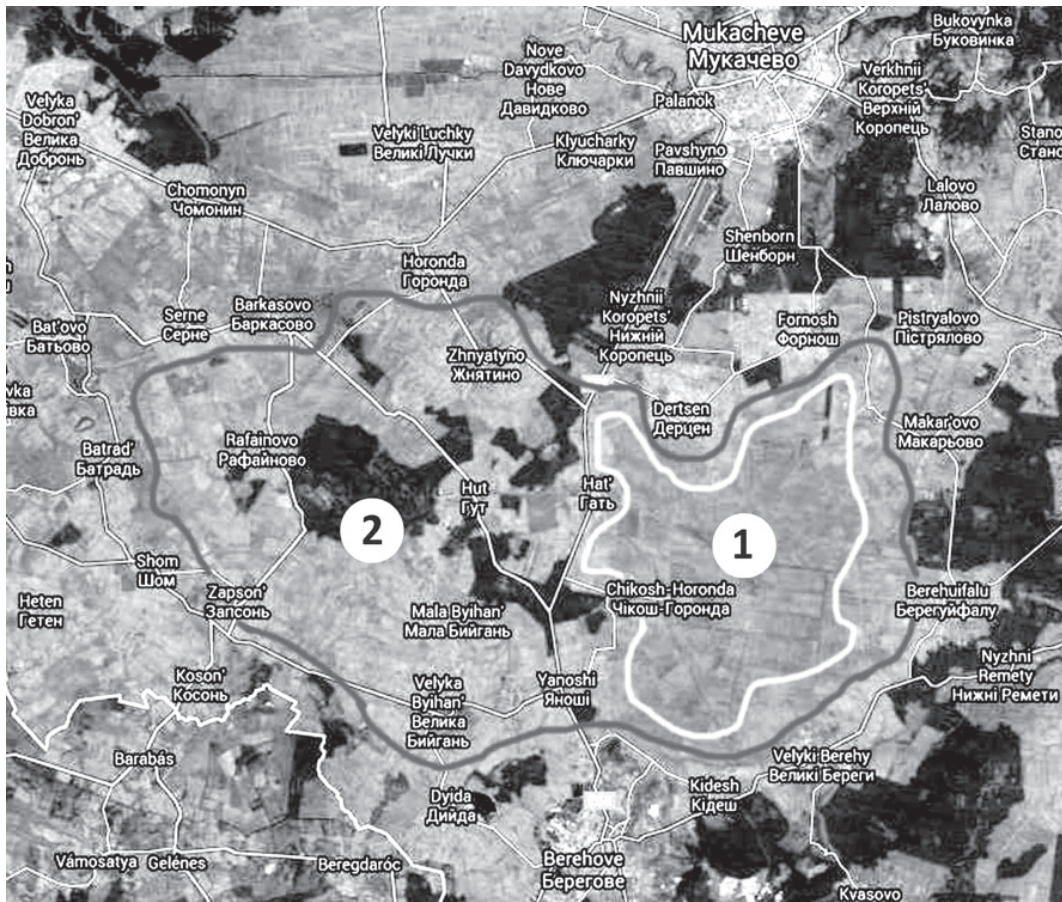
Mukacheve
Мукачево

Bukovynka
Буковинка

Nove Davydkovo
Нове Давидково

Velyka Dobron'
Велика Добронь

Velyki Luchky
Великі Лучки

Klyucharky
Ключарки

Palanok

Verkhnii Koropets'
Верхній Коропець

Stano
Стано

Pavshyno
Павшино

Chomonyn
Чомонин

Lalovo
Лалово

Shenborn
Шенборн

Horonda
Горонда

Serne
Серне

Barkasovo
Баркасово

Bat'ovo
Батьово

Nyzhnii Koropets'
Нижній Коропець

Fornosh
Форнош

Pistryalovo
Пістрялово

Zhnyatyno
Жнятино

vka
вка

Dertsen
Дерцен

Makar'ovo
Макарьово

Batrad'
Батрадь

Rafainovo
Рафайново

Hut
Гут

Hat'
Гать

2

1

Shom
Шом

Zapson'
Запсонь

Chikosh-Horonda
Чікош-Горонда

Berehuifalu
Берегуйфалу

Heten
Гетен

Mala Byihan'
Мала Бийгань

Koson'
Косонь

Nyzhni Remety
Нижні Ремети

Velyka Byihan'
Велика Бийгань

Yanoshi
Яноші

Barabás

Velyki Berehy
Великі Береги

Kidesh
Кідеш

Dyida
Дийда

Vámosatya

Gelénes

Beregdaróc

Berehove
Берегове

Kvasovo